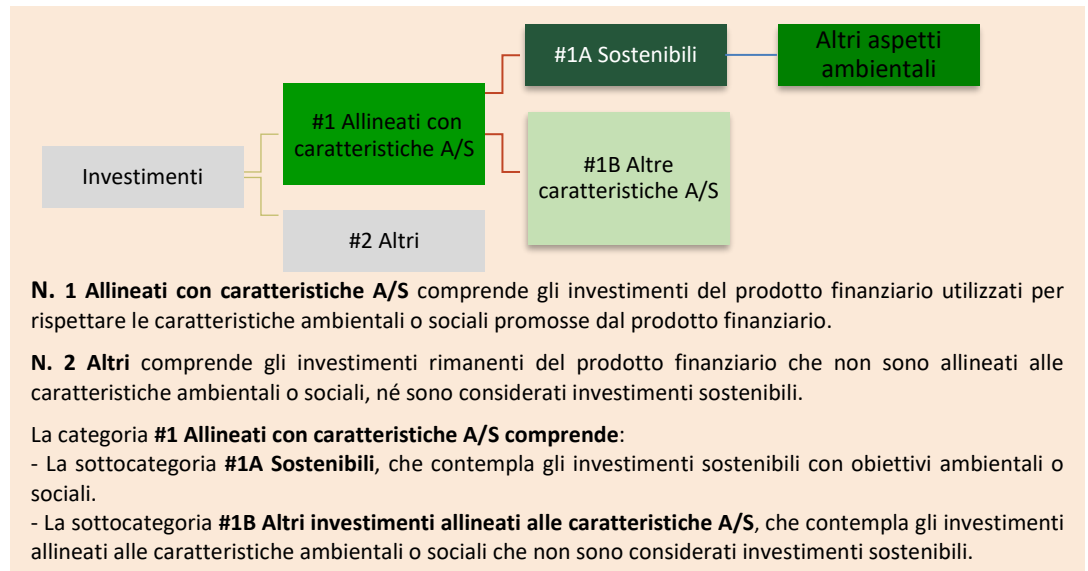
#1A Sostenibili

Altri aspetti ambientali

#1 Allineati con caratteristiche A/S

Investimenti

#1B Altre caratteristiche A/S

#2 Altri

**N. 1 Allineati con caratteristiche A/S** comprende gli investimenti del prodotto finanziario utilizzati per rispettare le caratteristiche ambientali o sociali promosse dal prodotto finanziario.

**N. 2 Altri** comprende gli investimenti rimanenti del prodotto finanziario che non sono allineati alle caratteristiche ambientali o sociali, né sono considerati investimenti sostenibili.

La categoria **#1 Allineati con caratteristiche A/S comprende**:
- La sottocategoria **#1A Sostenibili**, che contempla gli investimenti sostenibili con obiettivi ambientali o sociali.
- La sottocategoria **#1B Altri investimenti allineati alle caratteristiche A/S**, che contempla gli investimenti allineati alle caratteristiche ambientali o sociali che non sono considerati investimenti sostenibili.